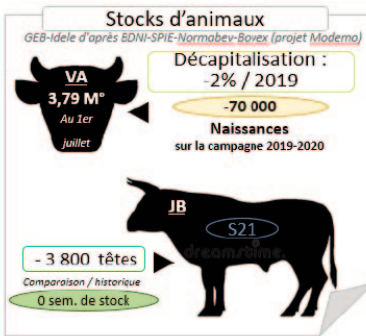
Stocks d'animaux

GEB-Idele d'après BDNI-SPIE-Normabev-Bovex (projet Modemo)

VA
3,79 M°
Au 1er juillet

Décapitalisation :
-2% / 2019

-70 000
Naissances
sur la campagne 2019-2020

JB

S21

dreamstime

- 3 800 têtes
Comparaison / historique
0 sem. de stock